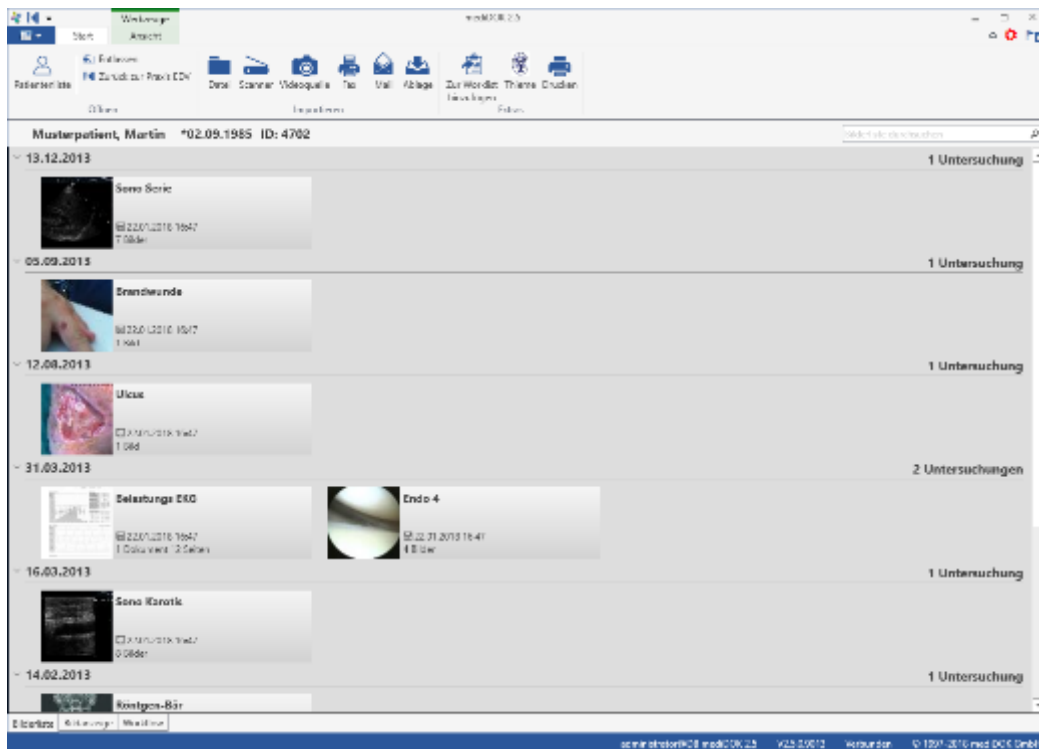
Werkzeuge
mediDOK 2.5
Start
Ansicht
Patientenliste
Entfernen
Zurück zur Praxis EDV
Öffnen
Datei
Scanner
Videoquelle
Fax
Mail
Ablage
Importieren
Zur Worklist hinzufügen
Thieme
Drucken
Extras

Musterpatient, Martin *02.09.1985 ID: 4702
Bilder/Inhalte durchsuchen

13.12.2013
1 Untersuchung
Sono Serie
22.01.2016 16:47
7 Bilder

05.09.2013
1 Untersuchung
Brandwunde
22.01.2016 16:47
1 Bild

12.08.2013
1 Untersuchung
Ulcus
22.01.2016 16:47
1 Bild

31.03.2013
2 Untersuchungen
Belastungs EKG
22.01.2016 16:47
1 Dokument 2 Seiten
Endo 4
22.01.2016 16:47
4 Bilder

16.03.2013
1 Untersuchung
Sono Karotis
22.01.2016 16:47
6 Bilder

14.02.2013
1 Untersuchung
Röntgen-Bär

Bilderliste
Bildanzeige
Workflow

administrator@PC8 mediDOK 2.5
V2.5.0.012
Verbunden
© 1997-2016 mediDOK GmbH